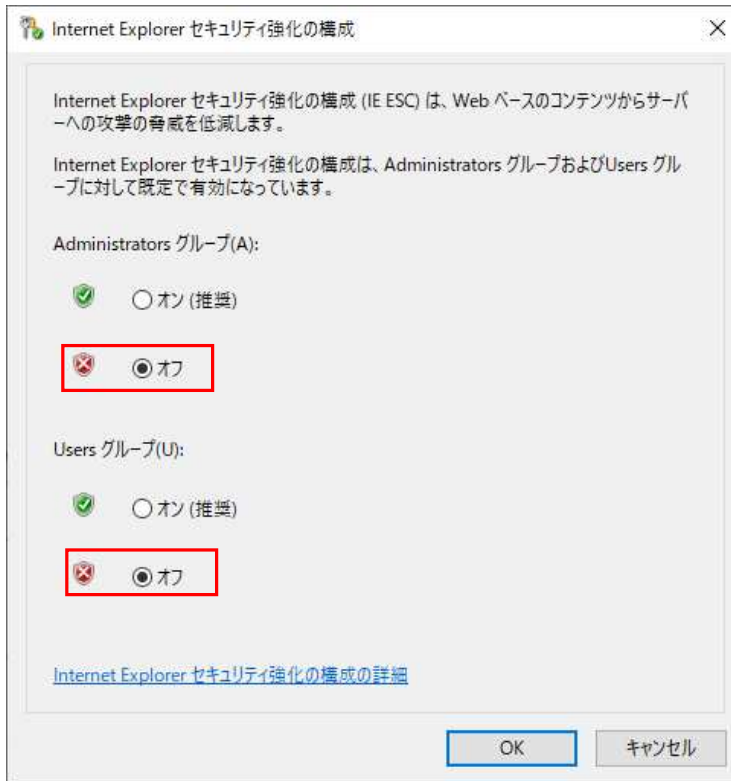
Internet Explorer セキュリティ強化の構成

Internet Explorer セキュリティ強化の構成 (IE ESC) は、Web ベースのコンテンツからサーバーへの攻撃の脅威を低減します。

Internet Explorer セキュリティ強化の構成は、Administrators グループおよびUsers グループに対して既定で有効になっています。

Administrators グループ(A):

オン (推奨)

オフ

Users グループ(U):

オン (推奨)

オフ

Internet Explorer セキュリティ強化の構成の詳細

OK

キャンセル